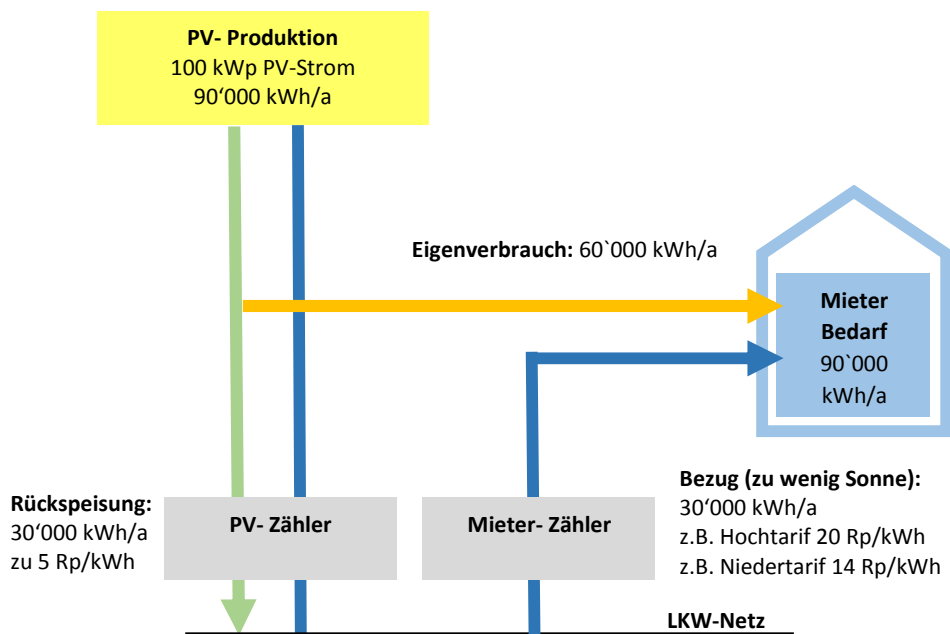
PV- Produktion
100 kWp PV-Strom
90‘000 kWh/a

Eigenverbrauch: 60`000 kWh/a

Mieter
Bedarf
90`000
kWh/a

Rückspeisung:
30‘000 kWh/a
zu 5 Rp/kWh

PV- Zähler

Mieter- Zähler

Bezug (zu wenig Sonne):
30‘000 kWh/a
z.B. Hochtarif 20 Rp/kWh
z.B. Niedertarif 14 Rp/kWh

LKW-Netz